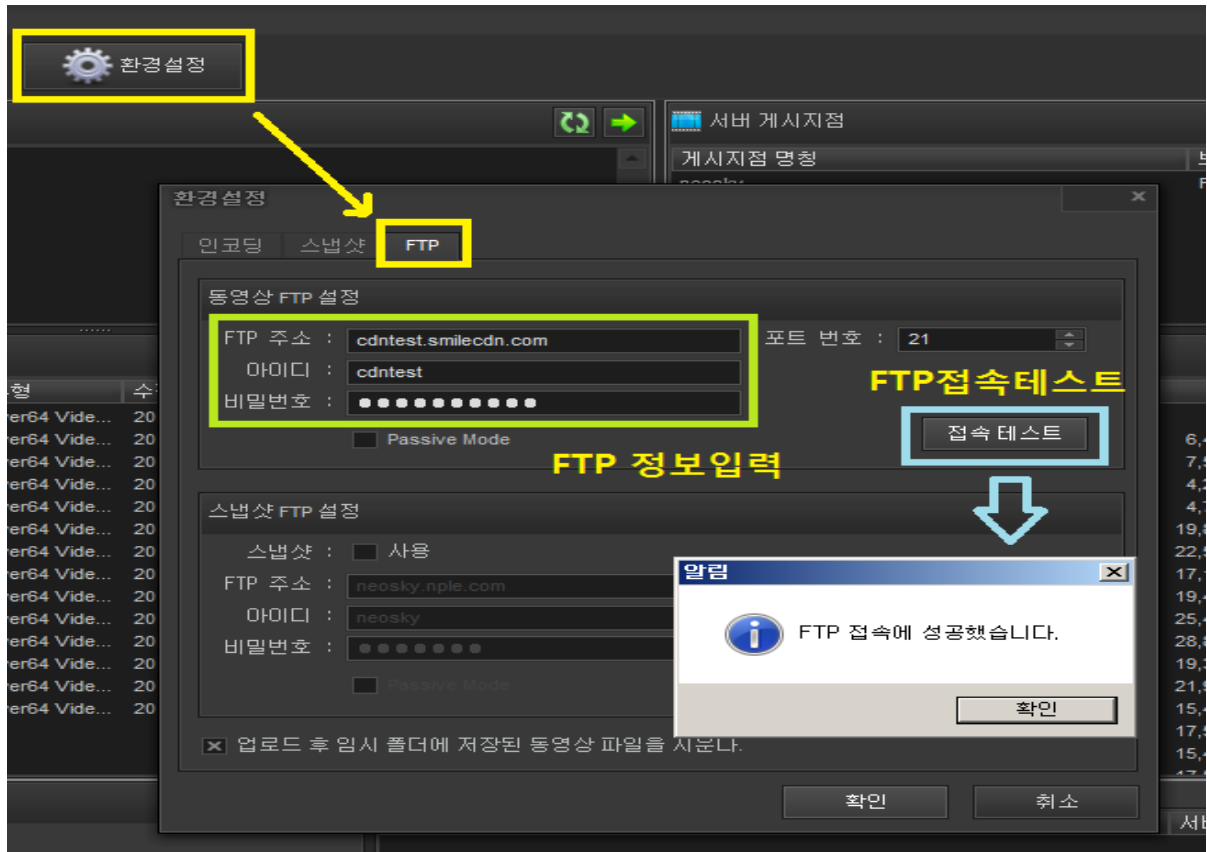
환경설정

서버 게시지점

게시지점 명칭

neosky

환경설정

인코딩 스냅샷 FTP

동영상 FTP 설정

FTP 주소 : cdntest.smilecdn.com

포트 번호 : 21

아이디 : cdntest

비밀번호 : ●●●●●●●●●●●

Passive Mode

FTP접속테스트

접속 테스트

FTP 정보입력

스냅샷 FTP 설정

스냅샷 : 사용

FTP 주소 : neosky.nple.com

아이디 : neosky

비밀번호 : ●●●●●●●

Passive Mode

업로드 후 임시 폴더에 저장된 동영상 파일을 지운다.

확인 취소

알림

FTP 접속에 성공했습니다.

확인

형

er64 Vide... 20
er64 Vide... 20
er64 Vide... 20
er64 Vide... 20
er64 Vide... 20
er64 Vide... 20
er64 Vide... 20
er64 Vide... 20
er64 Vide... 20
er64 Vide... 20
er64 Vide... 20
er64 Vide... 20
er64 Vide... 20
er64 Vide... 20

6,4
7,5
4,2
4,7
19,8
22,5
17,7
19,4
25,4
28,8
19,3
21,9
15,4
17,5
15,4

서버